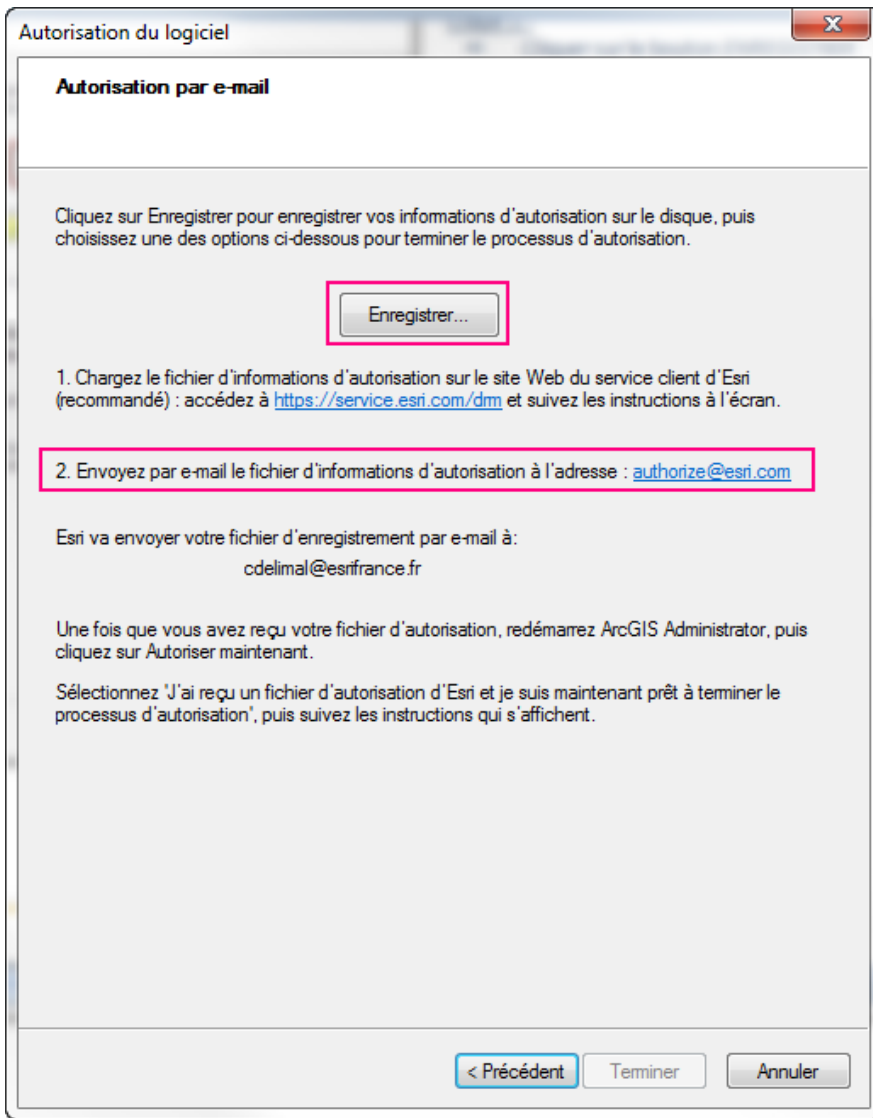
Autorisation du logiciel

Autorisation par e-mail

Cliquez sur Enregistrer pour enregistrer vos informations d’autorisation sur le disque, puis choisissez une des options ci-dessous pour terminer le processus d’autorisation.

Enregistrer...

1. Chargez le fichier d’informations d’autorisation sur le site Web du service client d’Esri (recommandé) : accédez à https://service.esri.com/drm et suivez les instructions à l’écran.

2. Envoyez par e-mail le fichier d’informations d’autorisation à l’adresse : authorize@esri.com

Esri va envoyer votre fichier d’enregistrement par e-mail à:

cdelimal@esrifrance.fr

Une fois que vous avez reçu votre fichier d’autorisation, redémarrez ArcGIS Administrator, puis cliquez sur Autoriser maintenant.

Sélectionnez 'J’ai reçu un fichier d’autorisation d’Esri et je suis maintenant prêt à terminer le processus d’autorisation', puis suivez les instructions qui s’affichent.

< Précédent Terminer Annuler